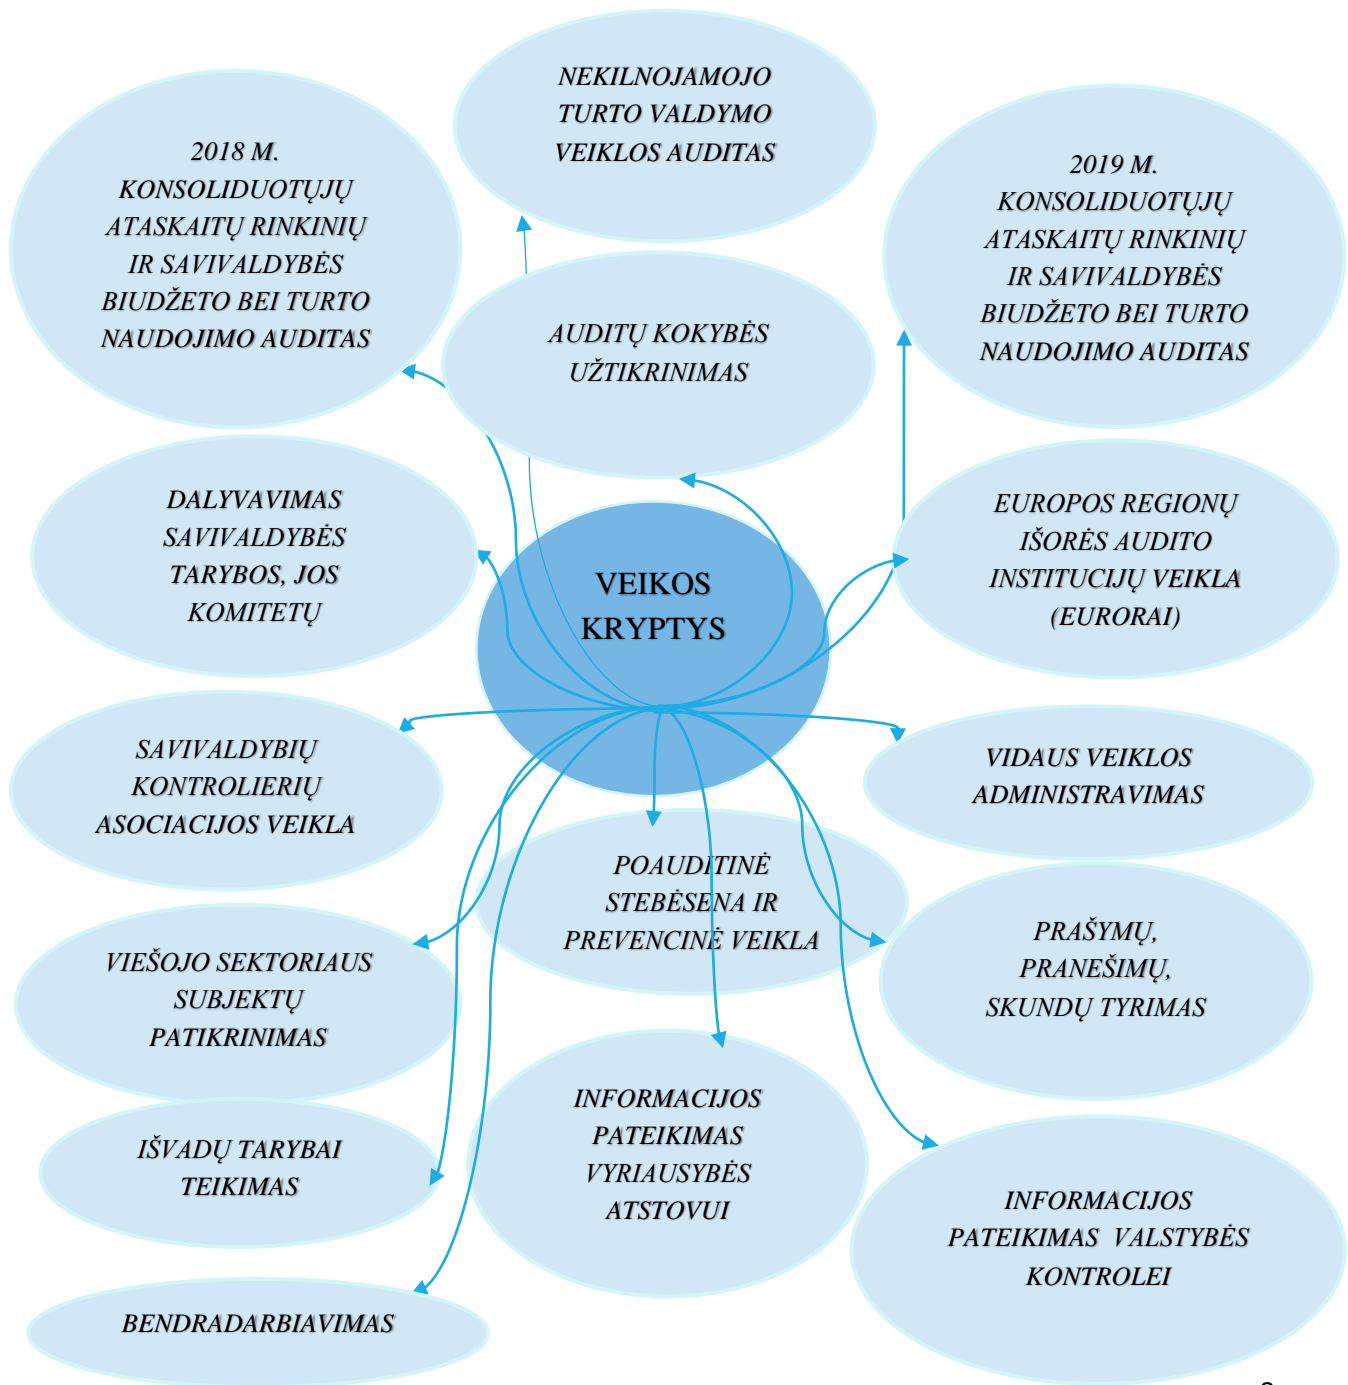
NEKILNOJAMOJO TURTO VALDYMO VEIKLOS AUDITAS

2018 M. KONSOLIDUOTŲJŲ ATASKAITŲ RINKINIŲ IR SAVIVALDYBĖS BIUDŽETO BEI TURTO NAUDOJIMO AUDITAS

2019 M. KONSOLIDUOTŲJŲ ATASKAITŲ RINKINIŲ IR SAVIVALDYBĖS BIUDŽETO BEI TURTO NAUDOJIMO AUDITAS

AUDITŲ KOKYBĖS UŽTIKRINIMAS

DALYVAVIMAS SAVIVALDYBĖS TARYBOS, JOS KOMITETŲ

VEIKOS KRYPTYS

EUROPOS REGIONŲ IŠORĖS AUDITO INSTITUCIJŲ VEIKLA (EURORAI)

SAVIVALDYBIŲ KONTROLIERIŲ ASOCIACIJOS VEIKLA

VIDAUS VEIKLOS ADMINISTRAVIMAS

POAUDITINĖ STEBĖSENA IR PREVENCINĖ VEIKLA

VIEŠOJO SEKTORIAUS SUBJEKTŲ PATIKRINIMAS

PRAŠYMŲ, PRANEŠIMŲ, SKUNDŲ TYRIMAS

IŠVADŲ TARYBAI TEIKIMAS

INFORMACIJOS PATEIKIMAS VYRIAUSYBĖS ATSTOVUI

INFORMACIJOS PATEIKIMAS VALSTYBĖS KONTROLEI

BENDRADARBIAVIMAS